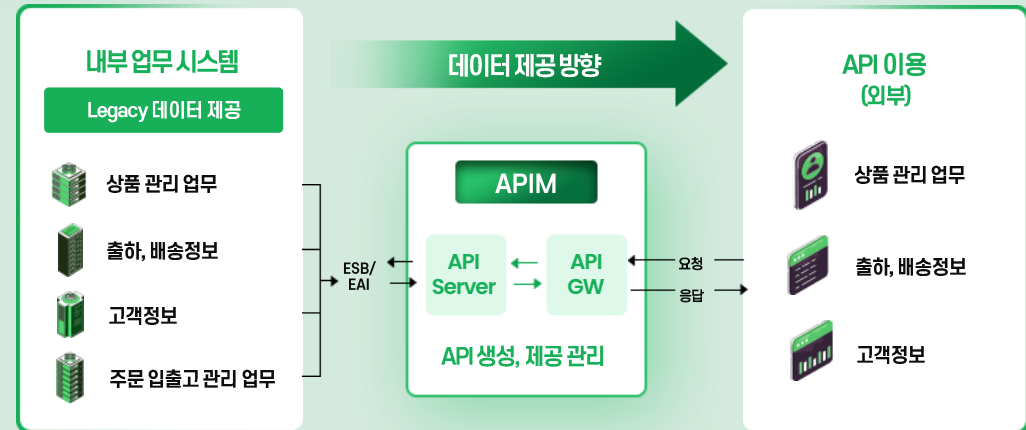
내부 업무 시스템

Legacy 데이터 제공

상품 관리 업무

출하, 배송정보

고객정보

주문 입출고 관리 업무

데이터 제공 방향

ESB/ EAI

APIM

API Server

API GW

API 생성, 제공 관리

요청

응답

API 이용 (외부)

상품 관리 업무

출하, 배송정보

고객정보